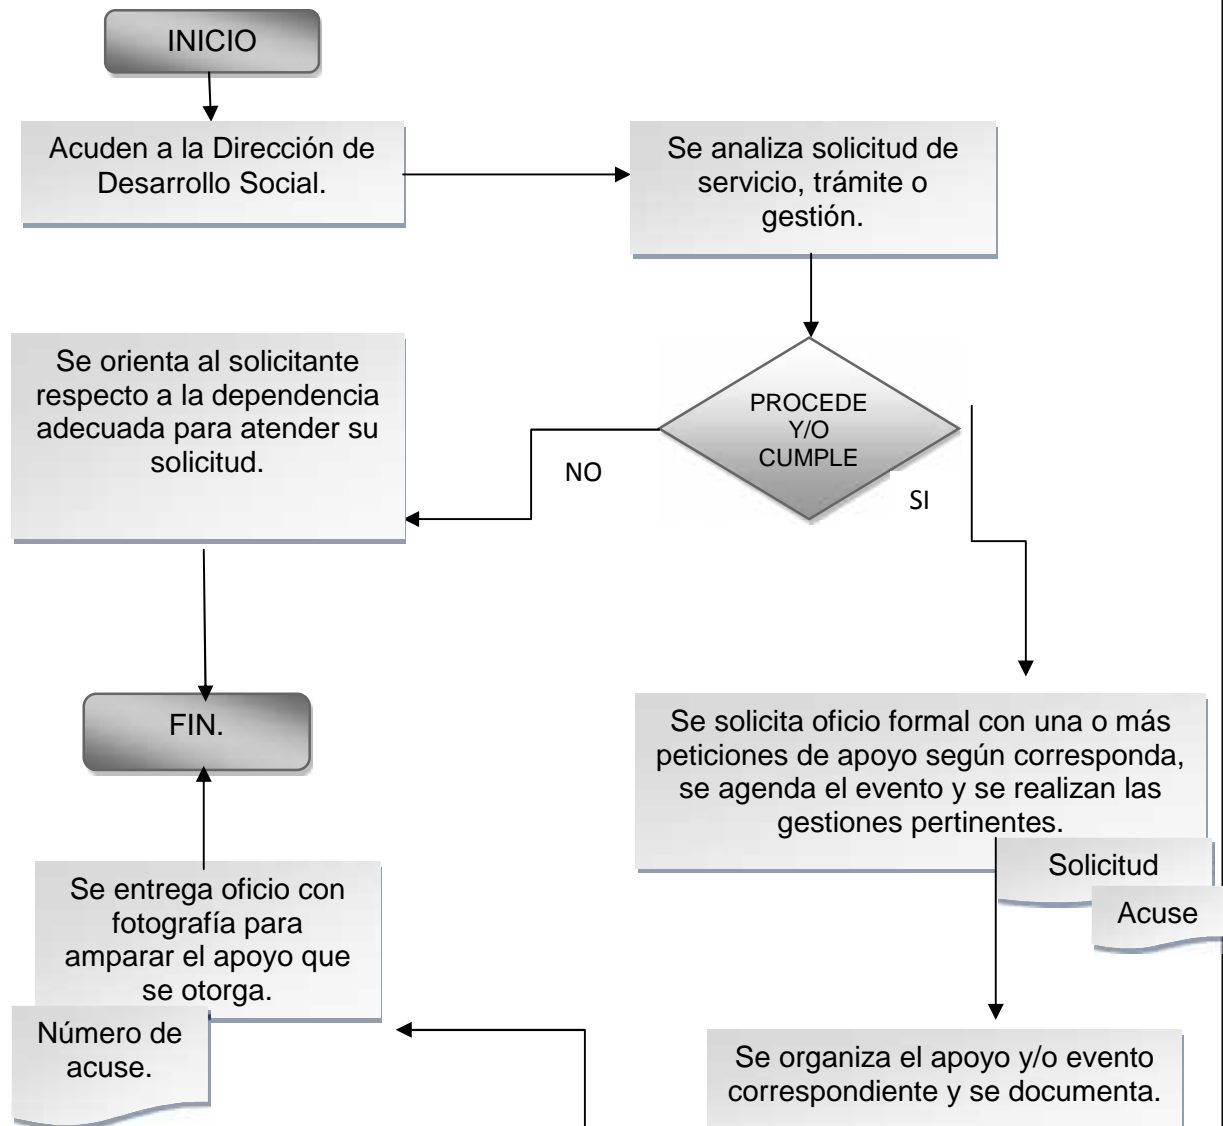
INICIO

Acuden a la Dirección de Desarrollo Social.

Se analiza solicitud de servicio, trámite o gestión.

Se orienta al solicitante respecto a la dependencia adecuada para atender su solicitud.

PROCEDE Y/O CUMPLE

NO

SI

FIN.

Se solicita oficio formal con una o más peticiones de apoyo según corresponda, se agenda el evento y se realizan las gestiones pertinentes.

Solicitud

Acuse

Se entrega oficio con fotografía para amparar el apoyo que se otorga.

Número de acuse.

Se organiza el apoyo y/o evento correspondiente y se documenta.